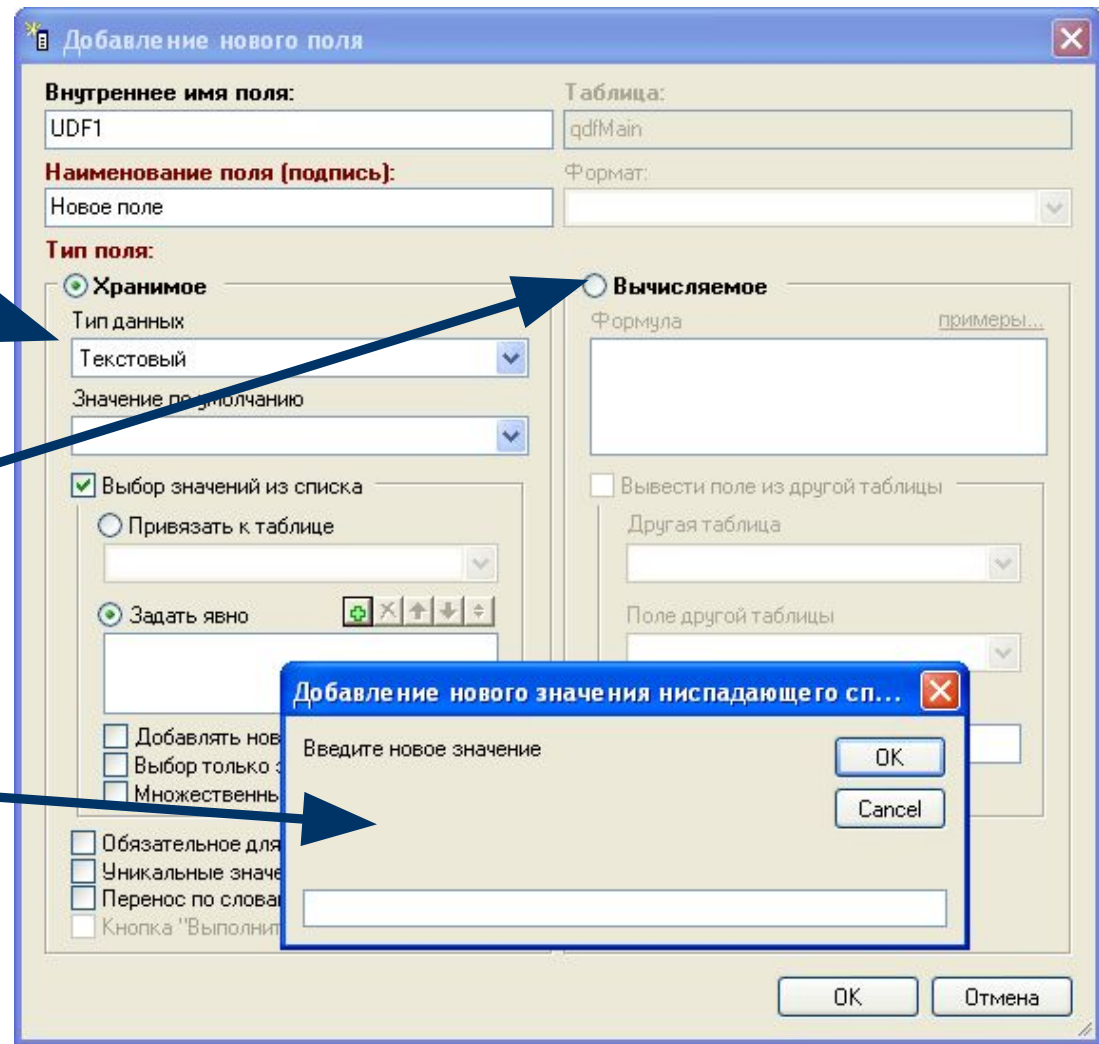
Добавление нового поля

Внутреннее имя поля:
UDF1
Таблица:
qdfMain
Наименование поля (подпись):
Новое поле
Формат:

Тип поля:
Хранимое
Тип данных
Текстовый
Значение по умолчанию

Выбор значений из списка
Привязать к таблице

Задать явно

Добавлять нов
Выбор только
Множественны

Обязательное для
Уникальные значе
Перенос по слова
Кнопка "Выполнит

Вычисляемое
Формула
примеры...

Вывести поле из другой таблицы
Другая таблица

Поле другой таблицы

Добавление нового значения ниспадающего сп...
Введите новое значение
OK
Cancel

OK
Отмена